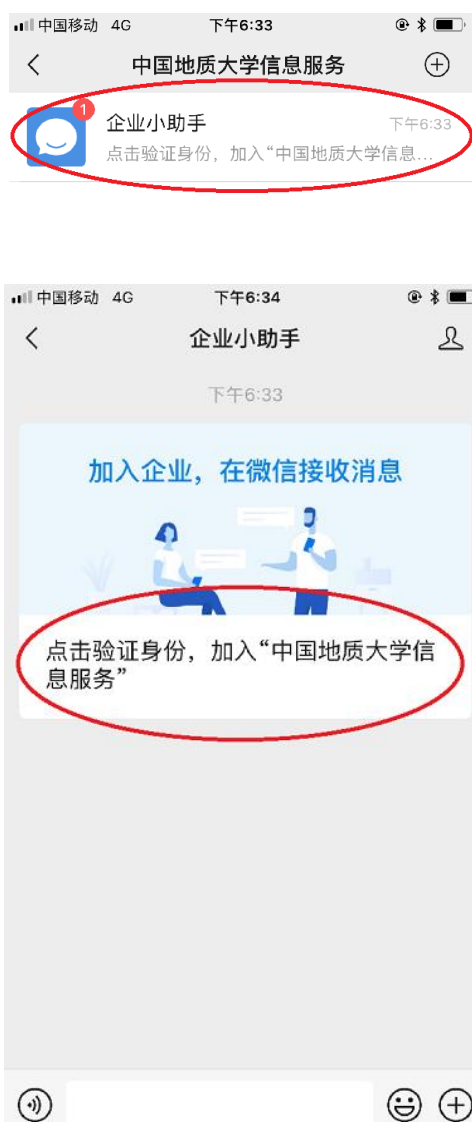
中国移动 4G 下午6:33

中国地质大学信息服务

1
企业小助手 下午6:33
点击验证身份，加入“中国地质大学信息…

中国移动 4G 下午6:34

企业小助手

下午6:33

加入企业，在微信接收消息

点击验证身份，加入“中国地质大学信息服务”